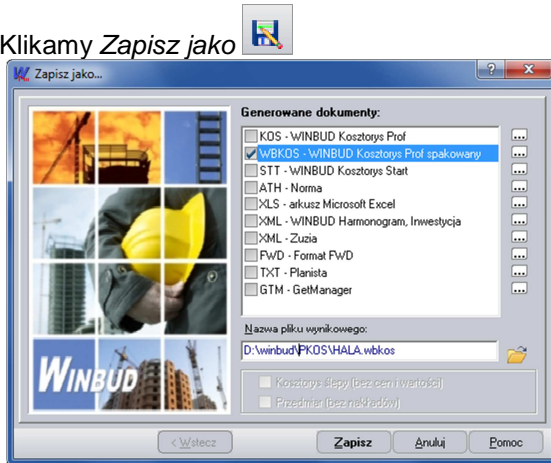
Klikamy *Zapisz jako*

Zapisz jako...

WINBUD

Generowane dokumenty:

KOS - WINBUD Kosztorys Prof
WBKOS - WINBUD Kosztorys Prof spakowany
STT - WINBUD Kosztorys Start
ATH - Norma
XLS - arkusz Microsoft Excel
XML - WINBUD Harmonogram, Inwestycja
XML - Zuzia
FWD - Format FWD
TXT - Planista
GTM - GetManager

Nazwa pliku wynikowego:
D:\winbud\PKOS\HALA.wbkos

Kosztorys ślepy (bez cen i wartości)
Przedmiar (bez nakładów)

< Wstecz
Zapisz
Anuluj
Pomoc